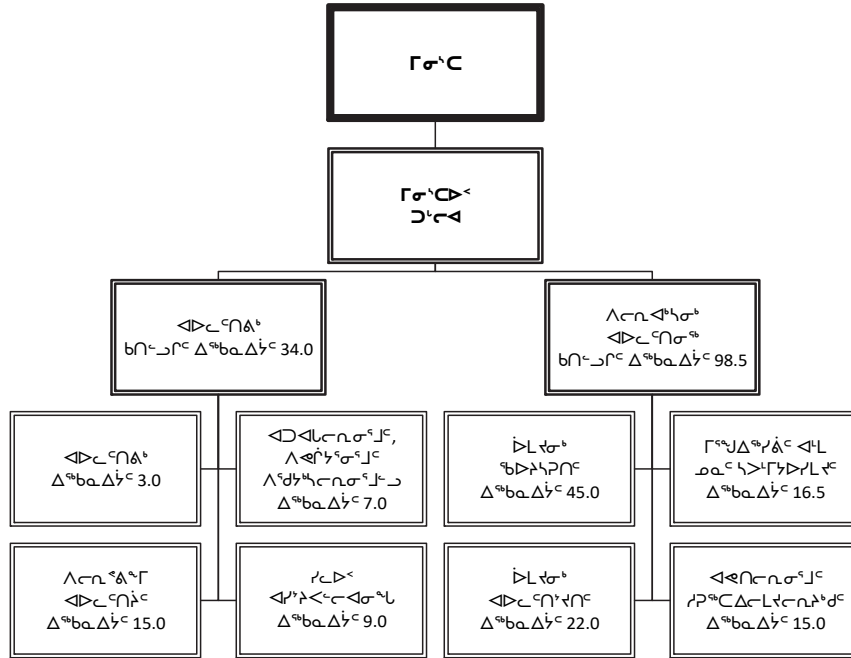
ᒥᓂᔅᑕ

ᒥᓂᔅᑕᐅᑉ
ᑐᖓᓕᐊ

ᐊᐅᓚᓐᑎᕕᒃ
ᑲᑎᖅᑐᒋᑦ ᐃᖅᑲᓇᐃᔩᑦ 34.0

ᐊᐅᓚᓐᑎᕕᒃ
ᐃᖅᑲᓇᐃᔩᑦ 3.0

ᐊᑐᐊᓗᓕᕆᓂᕐᒧᑦ,
ᐱᕚᓪᓕᕐᓂᕐᒧᑦ
ᐱᕐᑯᓯᖅᓕᕆᓂᕐᒧᓪᓗ
ᐃᖅᑲᓇᐃᔩᑦ 7.0

ᐱᓕᕆᕝᕕᖕᒥ
ᐊᐅᓚᓐᑎᔩᑦ
ᐃᖅᑲᓇᐃᔩᑦ 15.0

ᓯᓚᐅᑉ
ᐊᓯᔾᔨᕐᓂᓕᐊᓂᖓ
ᐃᖅᑲᓇᐃᔩᑦ 9.0

ᐱᓕᕆᐊᒃᓴᓂᒃ
ᐊᐅᓚᓐᑎᓂᖅ
ᑲᑎᖅᑐᒋᑦ ᐃᖅᑲᓇᐃᔩᑦ 98.5

ᐆᒪᔪᓂᒃ
ᖃᐅᔨᓴᕐᑎᑦ
ᐃᖅᑲᓇᐃᔩᑦ 45.0

ᒥᖅᑯᐃᖅᓯᕙᑦ ᐊᒻᒪ
ᓄᓇᑦ ᓴᐳᒻᒥᔾᔪᓯᒪᔪᑦ
ᐃᖅᑲᓇᐃᔩᑦ 16.5

ᐆᒪᔪᓂᒃ
ᐊᐅᓚᓐᑎᔪᑎᑦ
ᐃᖅᑲᓇᐃᔩᑦ 22.0

ᐊᕙᑎᓕᕆᓂᕐᒧᑦ
ᓱᕈᖅᑕᐃᓕᒪᔪᓕᕆᓂᖅᑯᑦ
ᐃᖅᑲᓇᐃᔩᑦ 15.0